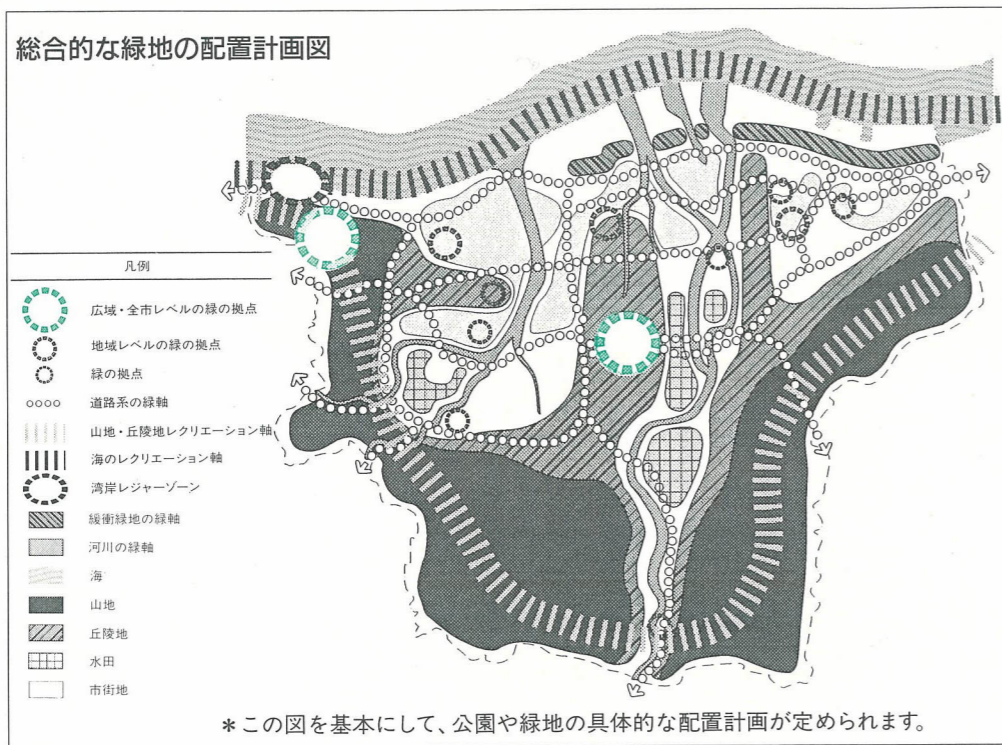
総合的な緑地の配置計画図

凡例

広域・全市レベルの緑の拠点
地域レベルの緑の拠点
緑の拠点
道路系の緑軸
山地・丘陵地レクリエーション軸
海のレクリエーション軸
湾岸レジャーゾーン
緩衝緑地の緑軸
河川の緑軸
海
山地
丘陵地
水田
市街地

＊この図を基本にして、公園や緑地の具体的な配置計画が定められます。